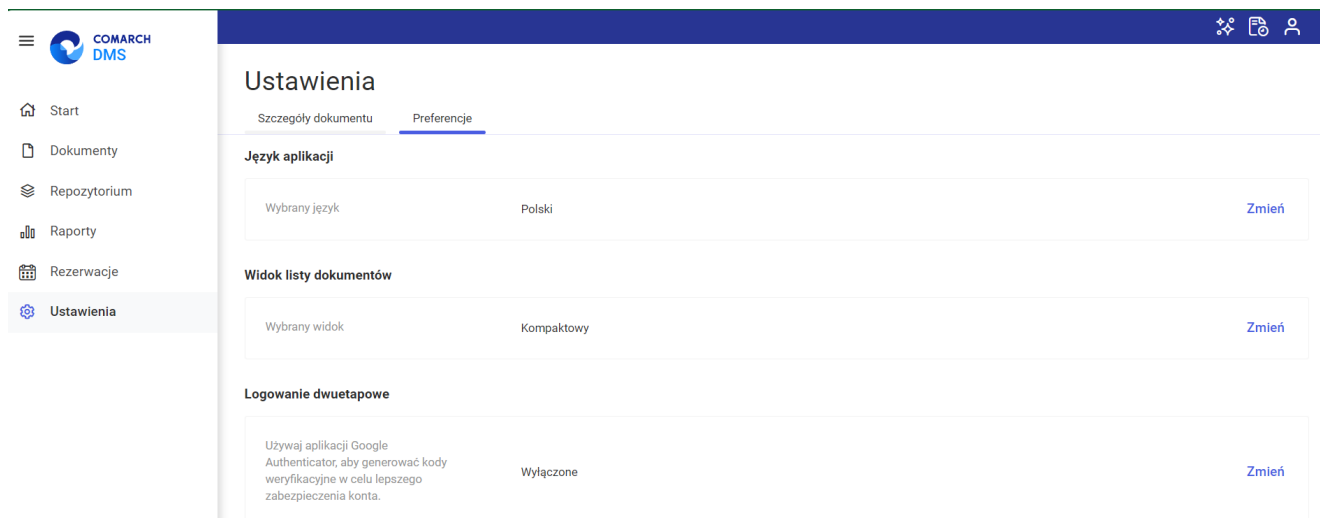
COMARCH DMS

Start
Dokumenty
Repozytorium
Raporty
Rezerwacje
Ustawienia

Ustawienia

Szczegóły dokumentu
Preferencje

Język aplikacji

Wybrany język
Polski
Zmień

Widok listy dokumentów

Wybrany widok
Kompaktowy
Zmień

Logowanie dwuetapowe

Używaj aplikacji Google Authenticator, aby generować kody weryfikacyjne w celu lepszego zabezpieczenia konta.
Wyłączone
Zmień